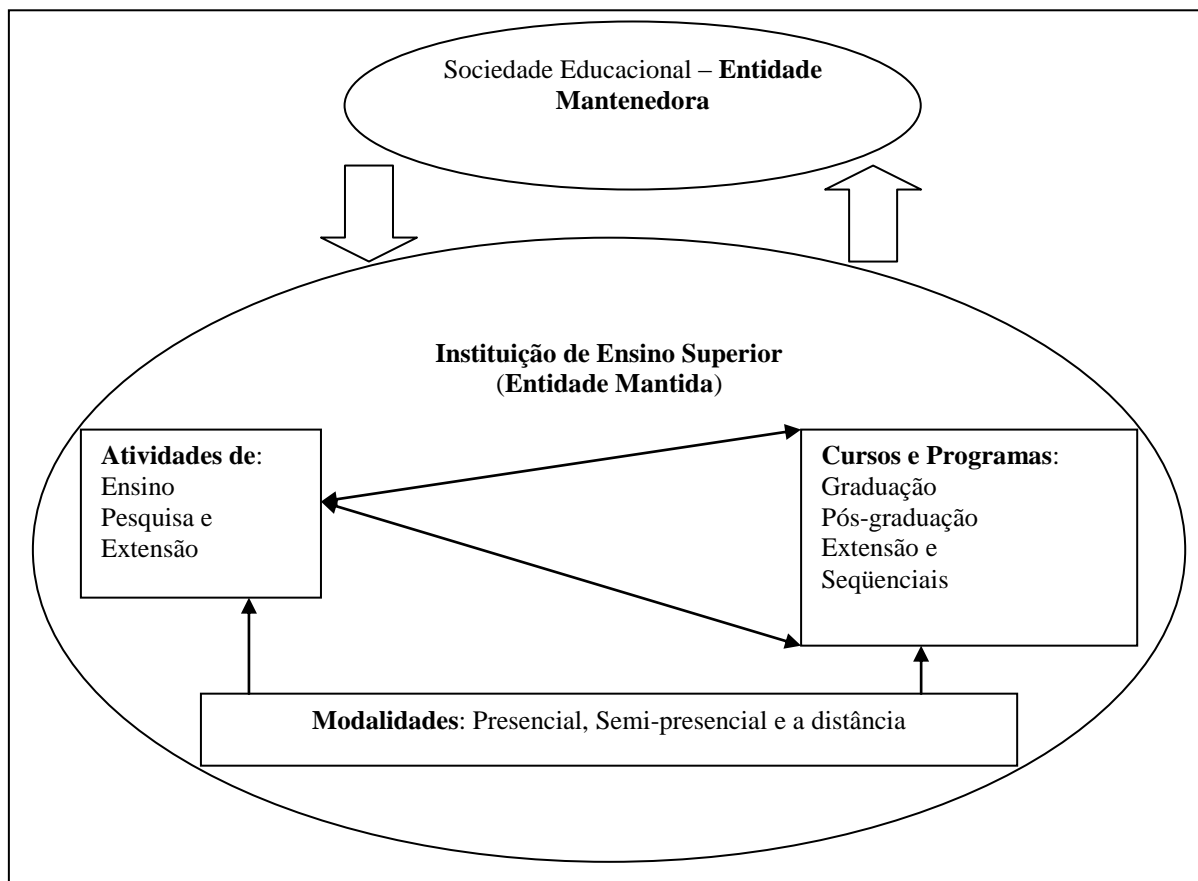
Sociedade Educacional – **Entidade Mantenedora**

**Instituição de Ensino Superior**
(**Entidade Mantida**)

**Atividades de**:
Ensino
Pesquisa e
Extensão

**Cursos e Programas**:
Graduação
Pós-graduação
Extensão e
Seqüenciais

**Modalidades**: Presencial, Semi-presencial e a distância